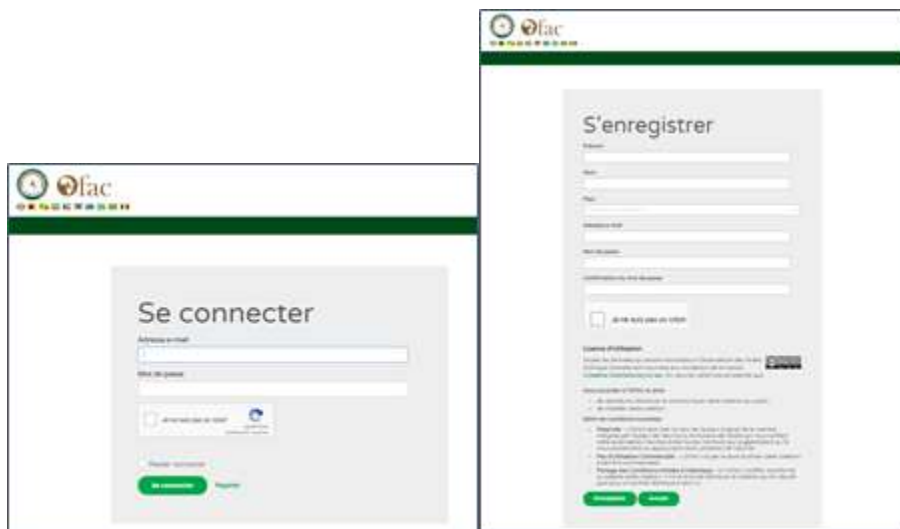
Ofac

Se connecter

Adresse e-mail

Mot de passe

Je ne suis pas un robot

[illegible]

Se connecter

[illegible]

Ofac

S'enregistrer

Prénom

Nom

Pays

Adresse e-mail

Mot de passe

Confirmation du mot de passe

Je ne suis pas un robot

Licence d'utilisation

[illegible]

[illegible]

Enregistrer

Annuler